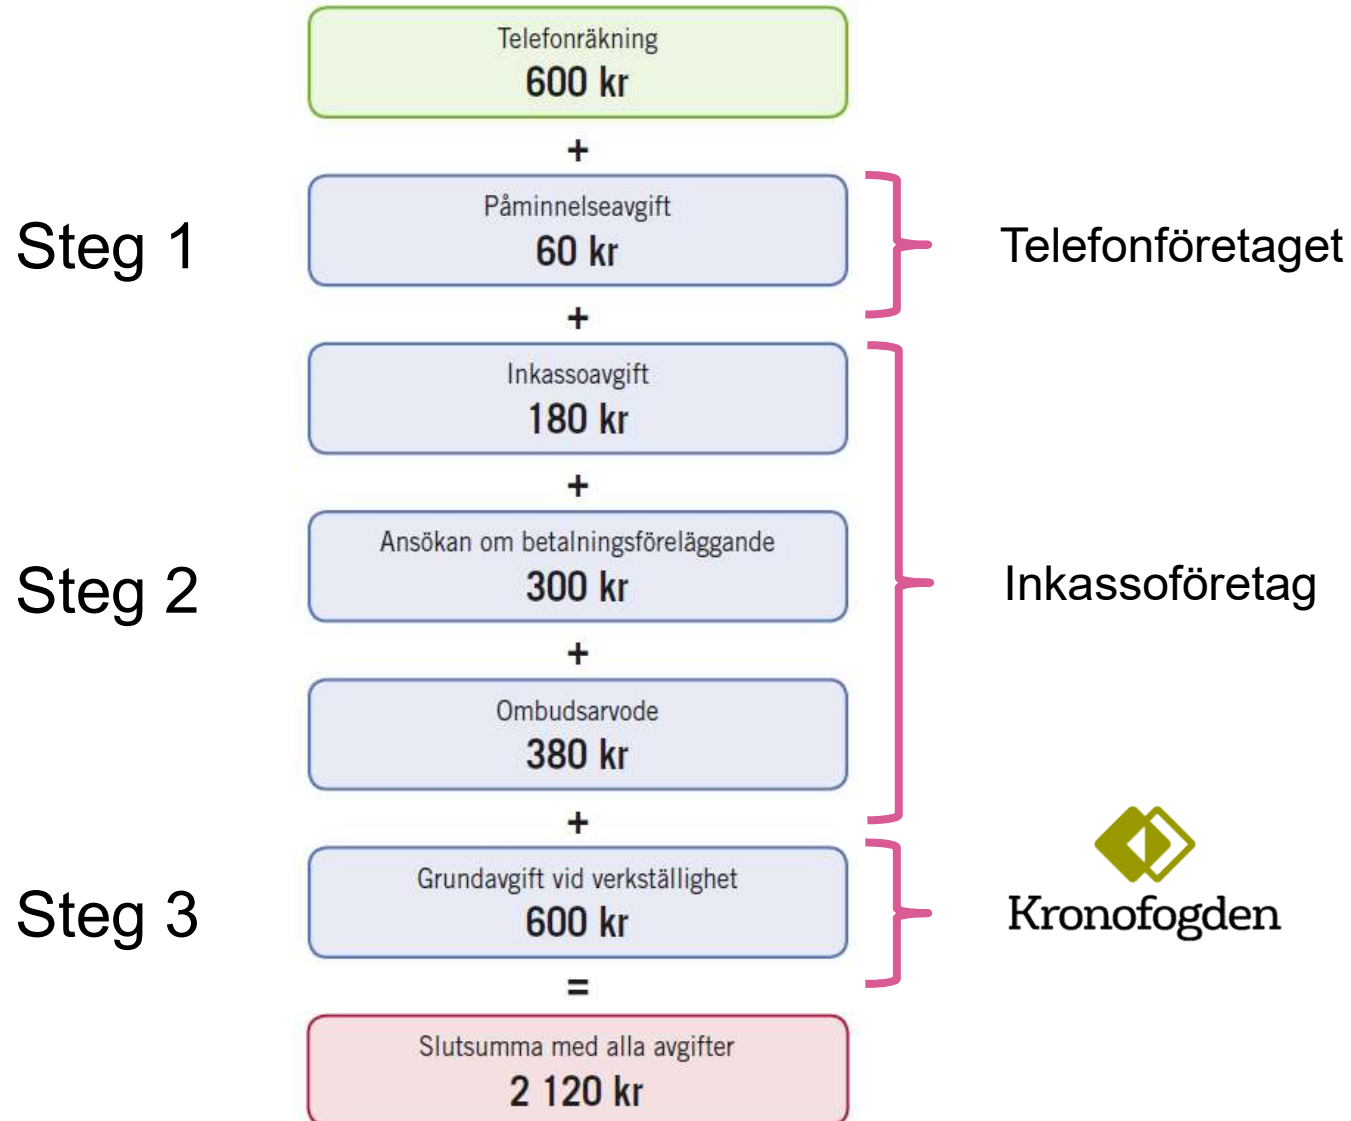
Telefonräkning
600 kr

+

Steg 1

Påminnelseavgift
60 kr

Telefonföretaget

+

Inkassoavgift
180 kr

+

Steg 2

Ansökan om betalningsföreläggande
300 kr

Inkassoföretag

+

Ombudsarvode
380 kr

+

Steg 3

Grundavgift vid verkställighet
600 kr

Kronofogden

=

Slutsumma med alla avgifter
2 120 kr